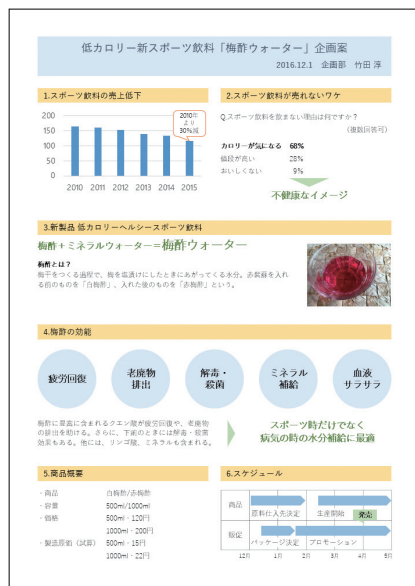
低カロリー新スポーツ飲料「梅酢ウォーター」企画案

2016.12.1　企画部　竹田 淳

1.スポーツ飲料の売上低下

| 年 | 2010 | 2011 | 2012 | 2013 | 2014 | 2015 |
|---|---|---|---|---|---|---|

200
150
100
50
0

2010年より30%減

2.スポーツ飲料が売れないワケ

Q.スポーツ飲料を飲まない理由は何ですか？

（複数回答可）

| | |
|---|---|
| カロリーが気になる | 68% |
| 価格が高い | 28% |
| おいしくない | 9% |

不健康なイメージ

3.新製品 低カロリーヘルシースポーツ飲料

梅酢＋ミネラルウォーター＝梅酢ウォーター

梅酢とは？

梅干をつくる過程で、梅を塩漬けにしたときにあがってくる水分。赤紫蘇を入れる前のものを「白梅酢」、入れた後のものを「赤梅酢」という。

4.梅酢の効能

疲労回復

老廃物排出

解毒・殺菌

ミネラル補給

血液サラサラ

梅酢に豊富に含まれるクエン酸が疲労回復や、老廃物の排出を助ける。さらに、下痢のときには解毒・殺菌効果もある。他には、リンゴ酸、ミネラルも含まれる。

スポーツ時だけでなく病気の時の水分補給に最適

5.商品概要

| | |
|---|---|
| ・商品 | 白梅酢/赤梅酢 |
| ・容量 | 500ml/1000ml |
| ・価格 | 500ml－120円 |
| | 1000ml－200円 |
| ・製造原価（試算） | 500ml－15円 |
| | 1000ml－22円 |

6.スケジュール

商品　原料仕入先決定　生産開始　発売

販促　パッケージ決定　プロモーション

12月　1月　2月　3月　4月　5月